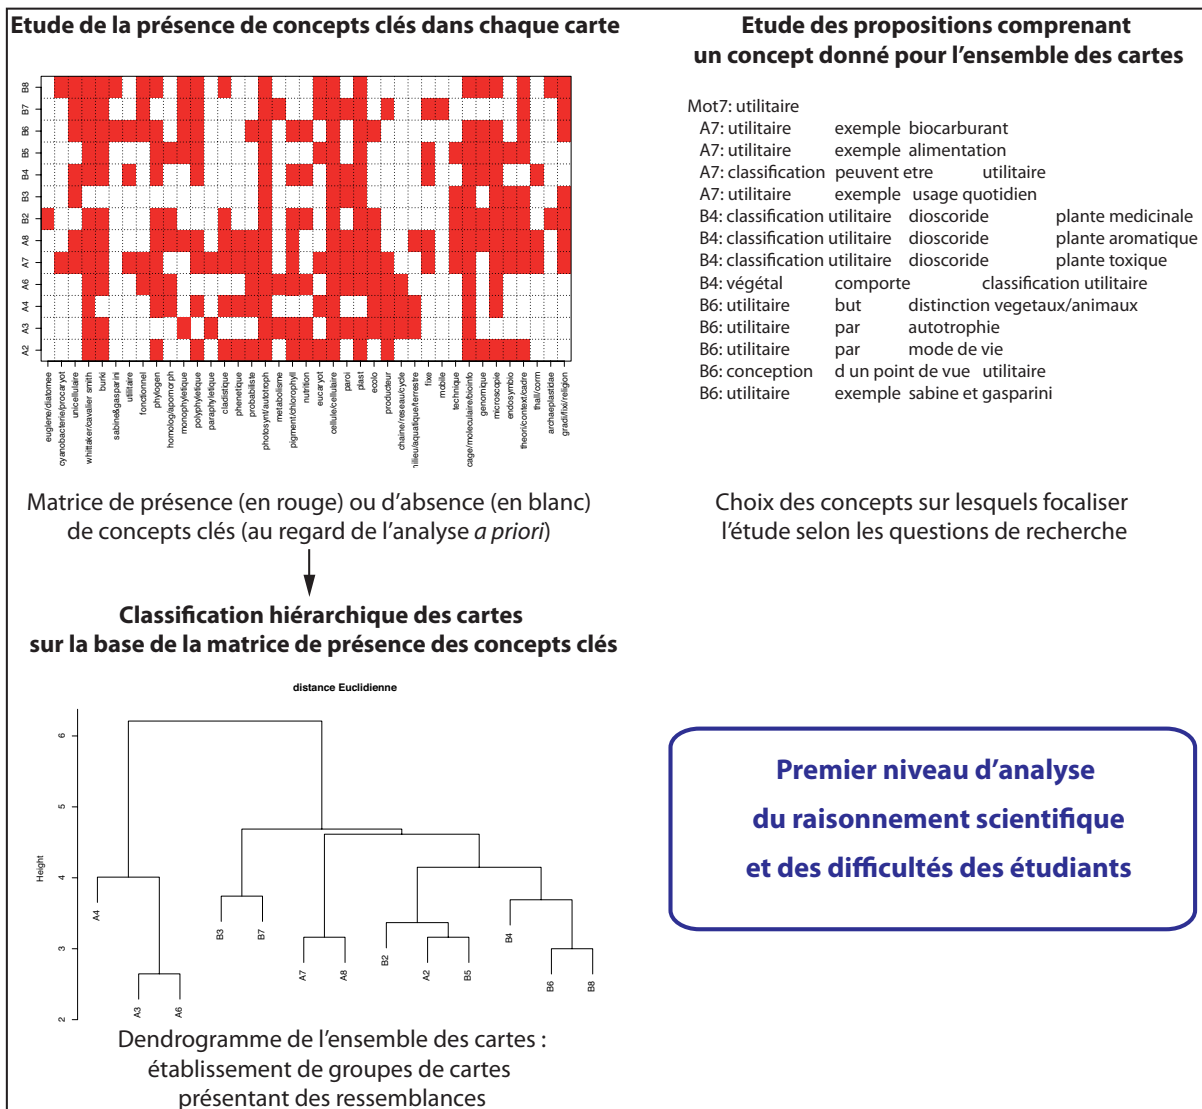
Etude de la présence de concepts clés dans chaque carte

B8
B7
B6
B5
B4
B3
B2
A8
A7
A6
A4
A3
A2

euglene/diatomee
cyanobacterie/procaryot
unicellulaire
whittaker/cavalier smith
burki
sabine&gasparini
utilitaire
fonctionnel
phylogen
homolog/apomorph
monophyletique
polyphyletique
paraphyletique
cladistique
phenetique
probabiliste
photosynt/autotroph
metabolisme
pigment/chlorophyll
nutrition
eucaryot
cellule/cellulaire
paroi
plast
ecolo
producteur
chaine/reseau/cycle
milieu/aquatique/terrestre
fixe
mobile
technique
cage/moleculaire/bioinfo
genomique
microscopie
endosymbio
theori/context/cadre
thall/corm
archaeplastidae
gradi/fixi/religion

Matrice de présence (en rouge) ou d'absence (en blanc) de concepts clés (au regard de l'analyse *a priori*)

Etude des propositions comprenant un concept donné pour l'ensemble des cartes

Mot7: utilitaire
A7: utilitaire exemple biocarburant
A7: utilitaire exemple alimentation
A7: classification peuvent etre utilitaire
A7: utilitaire exemple usage quotidien
B4: classification utilitaire dioscoride plante medicinale
B4: classification utilitaire dioscoride plante aromatique
B4: classification utilitaire dioscoride plante toxique
B4: végétal comporte classification utilitaire
B6: utilitaire but distinction vegetaux/animaux
B6: utilitaire par autotrophie
B6: utilitaire par mode de vie
B6: conception d un point de vue utilitaire
B6: utilitaire exemple sabine et gasparini

Choix des concepts sur lesquels focaliser l'étude selon les questions de recherche

Classification hiérarchique des cartes sur la base de la matrice de présence des concepts clés

distance Euclidienne

Height
6
5
4
3
2

A4
A3
A6
B3
B7
A7
A8
B2
A2
B5
B4
B6
B8

Dendrogramme de l'ensemble des cartes : établissement de groupes de cartes présentant des ressemblances

Premier niveau d'analyse
du raisonnement scientifique
et des difficultés des étudiants